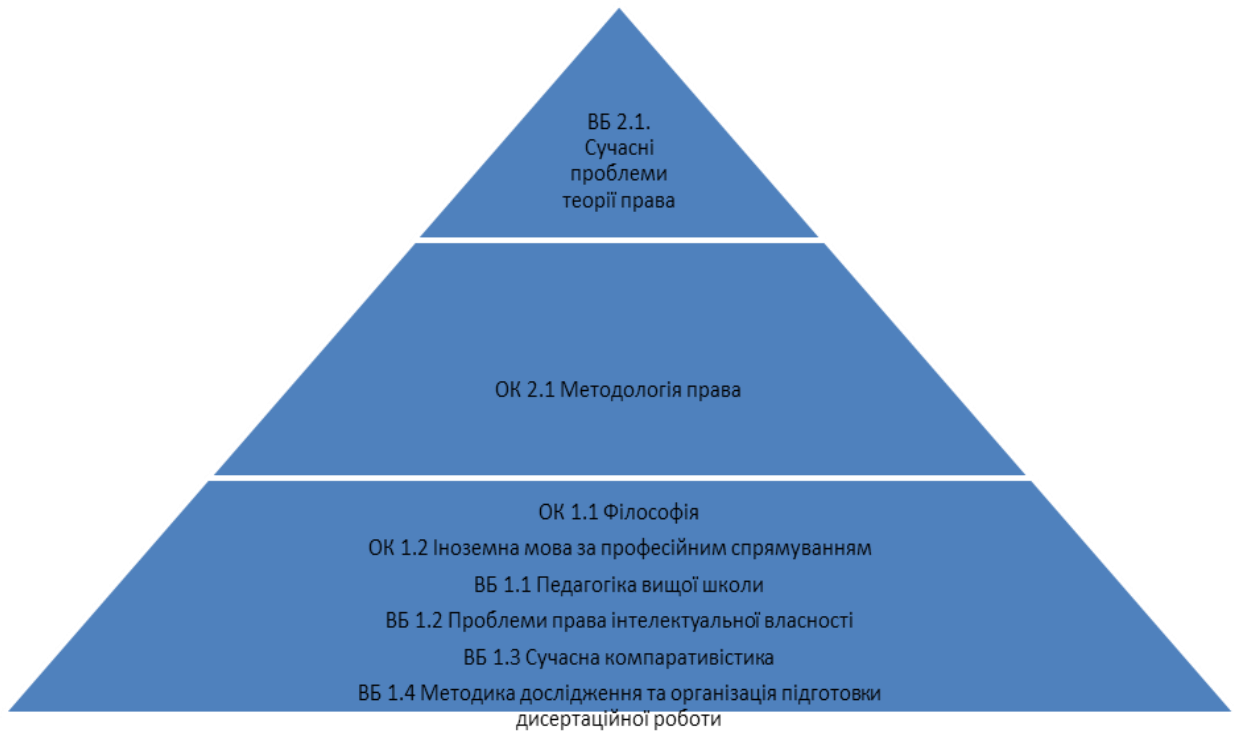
ВБ 2.1.
Сучасні
проблеми
теорії права

ОК 2.1 Методологія права

ОК 1.1 Філософія
ОК 1.2 Іноземна мова за професійним спрямуванням
ВБ 1.1 Педагогіка вищої школи
ВБ 1.2 Проблеми права інтелектуальної власності
ВБ 1.3 Сучасна компаративістика
ВБ 1.4 Методика дослідження та організація підготовки дисертаційної роботи